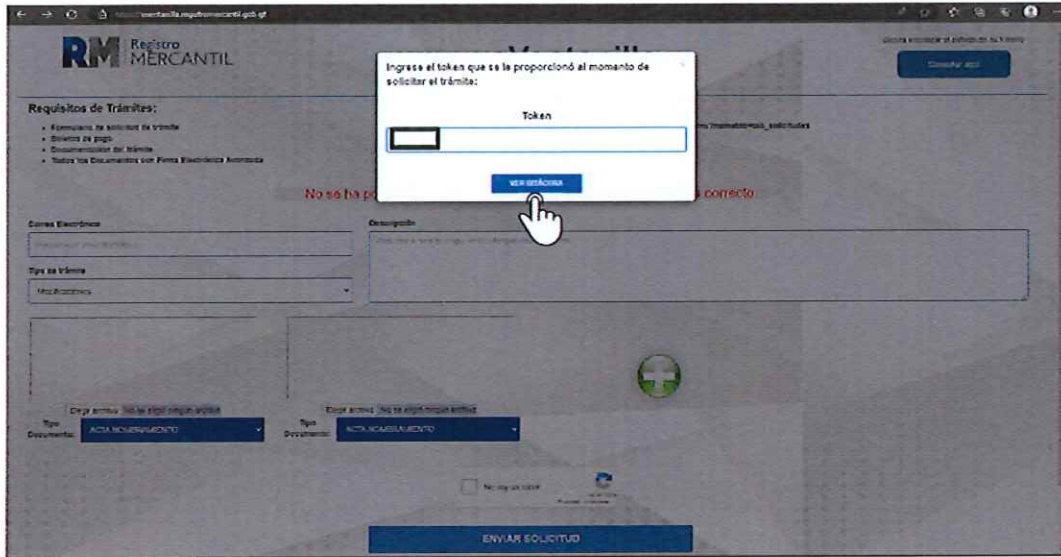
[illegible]ventanilla.registromercantil.gob.gt

RM Registro MERCANTIL

Ventanilla

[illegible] el estado de su trámite

Consultar aquí

Ingrese el token que se le proporcionó al momento de solicitar el trámite:

Token

VER BITÁCORA

Requisitos de Trámites:

- Formulario de solicitud de trámite
- Boleta de pago
- Documentación del trámite
- Todos los Documentos con Firma Electrónica Avanzada

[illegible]nombramiento_solicitudes

No se ha po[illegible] correcto

Correo Electrónico

Descripción

Tipo de trámite

Modificaciones

Elegir archivo No se eligió ningún archivo

Tipo Documento: ACTA NOMBRAMIENTO

Elegir archivo No se eligió ningún archivo

Tipo Documento: ACTA NOMBRAMIENTO

No soy un robot

ENVIAR SOLICITUD